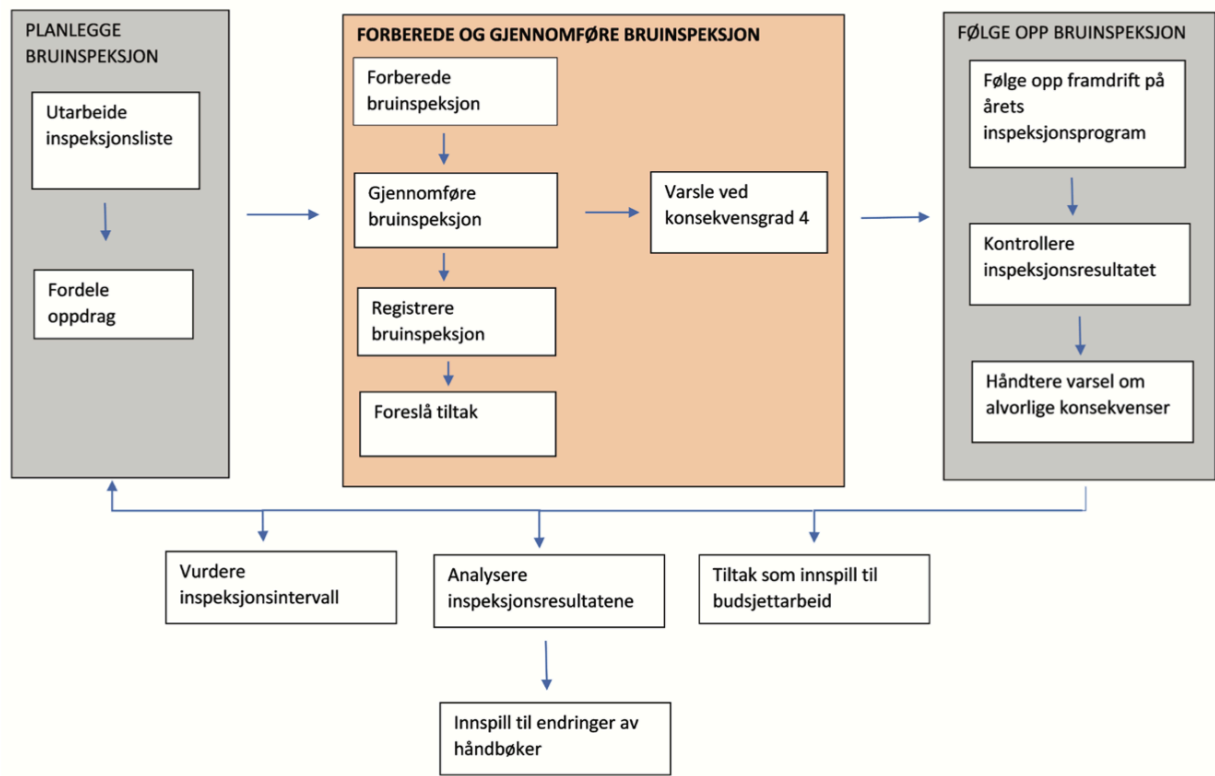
PLANLEGGE BRUINSPEKSJON

Utarbeide inspeksjonsliste

Fordele oppdrag

FORBEREDE OG GJENNOMFØRE BRUINSPEKSJON

Forberede bruinspeksjon

Gjennomføre bruinspeksjon

Registrere bruinspeksjon

Foreslå tiltak

Varsle ved konsekvensgrad 4

FØLGE OPP BRUINSPEKSJON

Følge opp framdrift på årets inspeksjonsprogram

Kontrollere inspeksjonsresultatet

Håndtere varsel om alvorlige konsekvenser

Vurdere inspeksjonsintervall

Analysere inspeksjonsresultatene

Tiltak som innspill til budsjettarbeid

Innspill til endringer av håndbøker